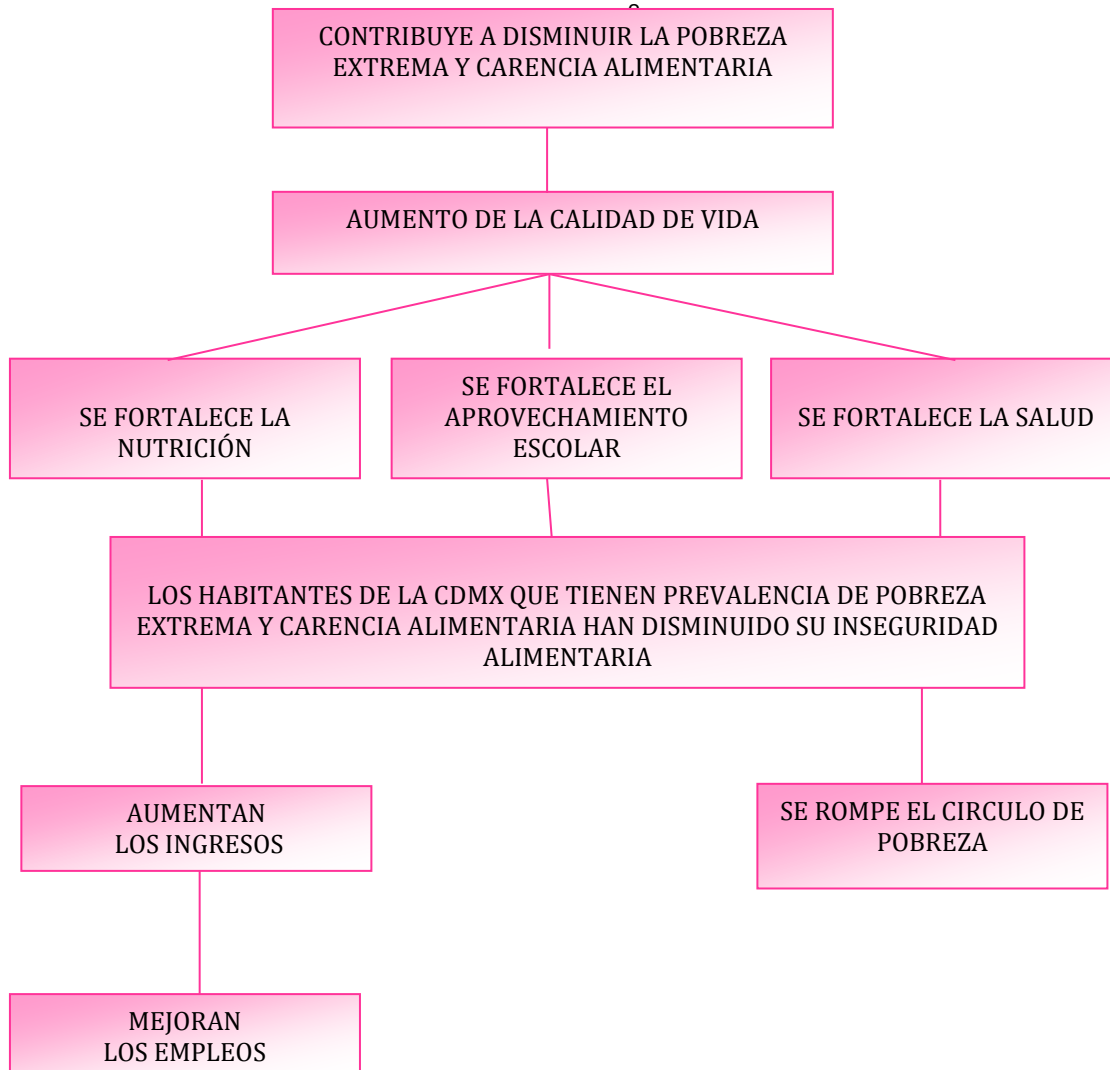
CONTRIBUYE A DISMINUIR LA POBREZA EXTREMA Y CARENCIA ALIMENTARIA

AUMENTO DE LA CALIDAD DE VIDA

SE FORTALECE LA NUTRICIÓN

SE FORTALECE EL APROVECHAMIENTO ESCOLAR

SE FORTALECE LA SALUD

LOS HABITANTES DE LA CDMX QUE TIENEN PREVALENCIA DE POBREZA EXTREMA Y CARENCIA ALIMENTARIA HAN DISMINUIDO SU INSEGURIDAD ALIMENTARIA

AUMENTAN LOS INGRESOS

SE ROMPE EL CIRCULO DE POBREZA

MEJORAN LOS EMPLEOS